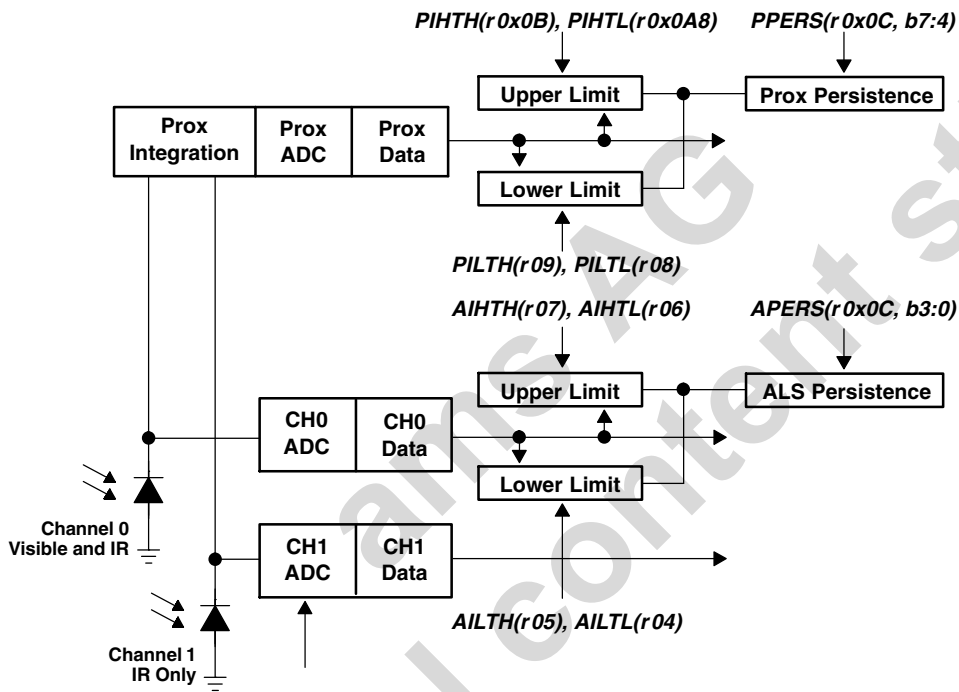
PIHTH(r0x0B), PIHTL(r0x0A8)

PPERS(r0x0C, b7:4)

Upper Limit

Prox Persistence

Prox Integration

Prox ADC

Prox Data

Lower Limit

PILTH(r09), PILTL(r08)

AIHTH(r07), AIHTL(r06)

APERS(r0x0C, b3:0)

Upper Limit

ALS Persistence

CH0 ADC

CH0 Data

Lower Limit

Channel 0 Visible and IR

CH1 ADC

CH1 Data

AILTH(r05), AILTL(r04)

Channel 1 IR Only

ams AG

content still valid